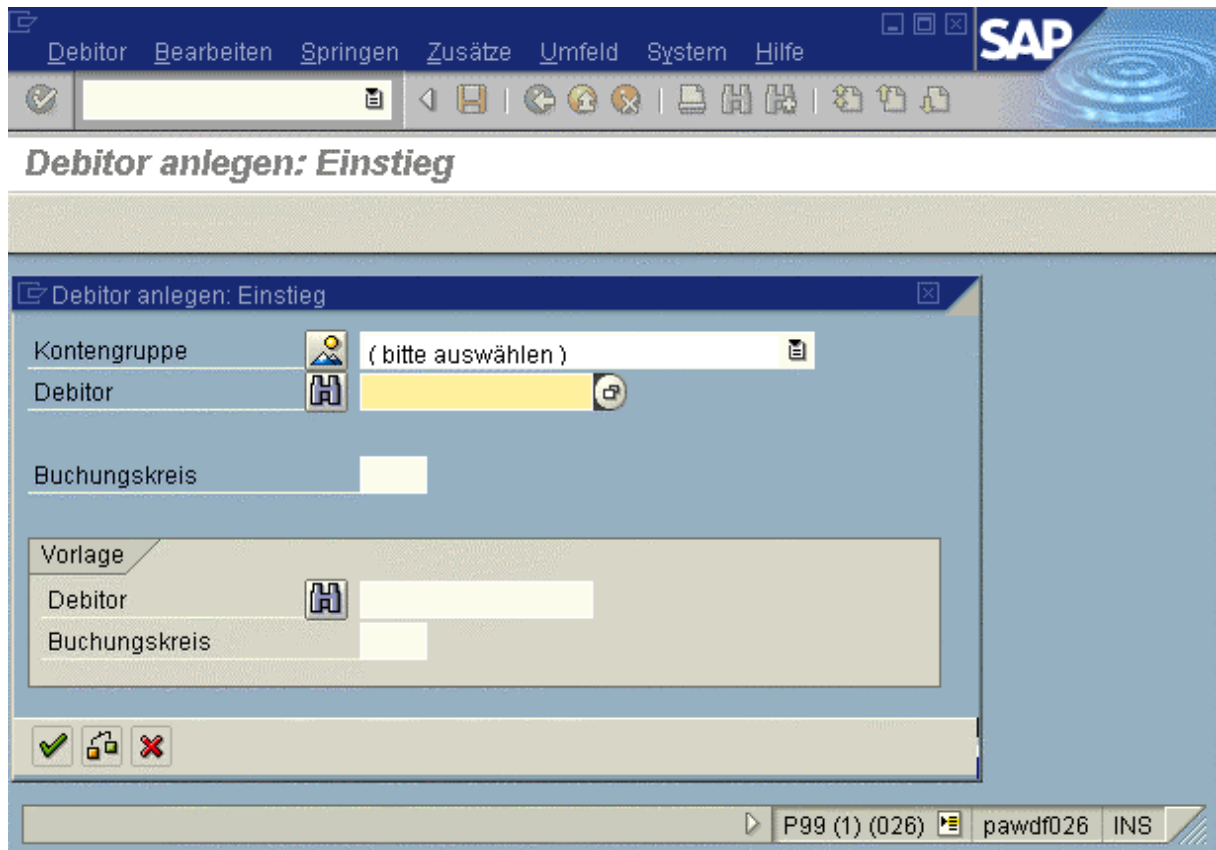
Debitor Bearbeiten Springen Zusätze Umfeld System Hilfe

SAP

Debitor anlegen: Einstieg

Debitor anlegen: Einstieg

Kontengruppe ( bitte auswählen )

Debitor

Buchungskreis

Vorlage

Debitor

Buchungskreis

P99 (1) (026) pawdf026 INS